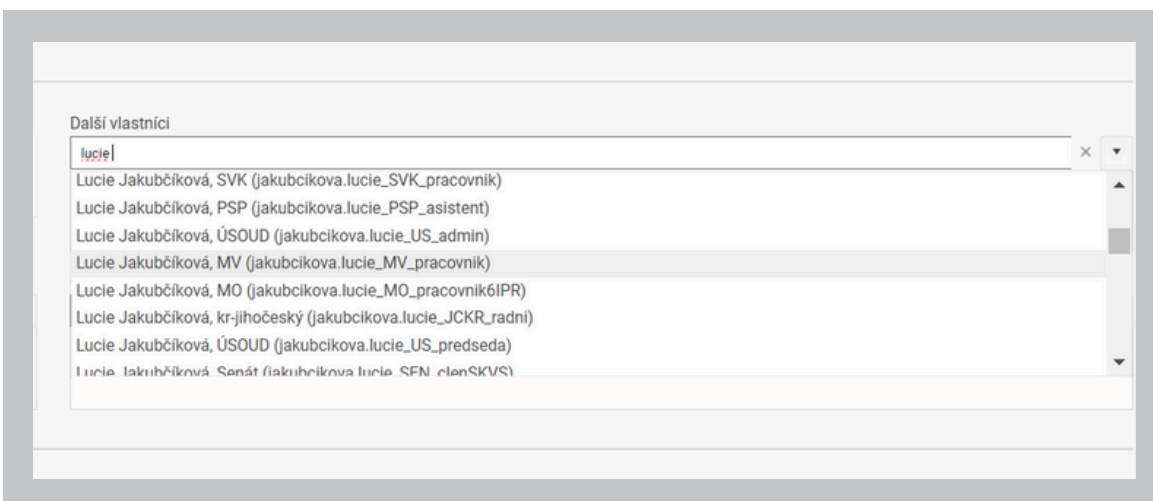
Další vlastníci

lucie

×

Lucie Jakubčíková, SVK (jakubcikova.lucie_SVK_pracovnik)
Lucie Jakubčíková, PSP (jakubcikova.lucie_PSP_asistent)
Lucie Jakubčíková, ÚSOUD (jakubcikova.lucie_US_admin)
Lucie Jakubčíková, MV (jakubcikova.lucie_MV_pracovnik)
Lucie Jakubčíková, MO (jakubcikova.lucie_MO_pracovnik6IPR)
Lucie Jakubčíková, kr-jihočeský (jakubcikova.lucie_JCKR_radni)
Lucie Jakubčíková, ÚSOUD (jakubcikova.lucie_US_predseda)
Lucie Jakubčíková, Senát (jakubcikova.lucie_SEN_clenSKVS)